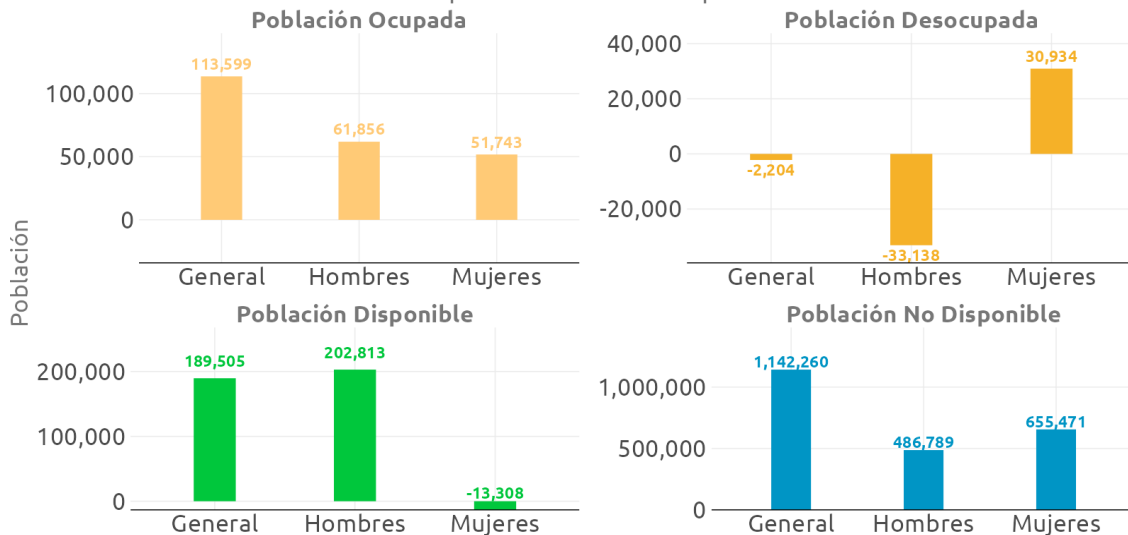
Población Ocupada

113,599
61,856
51,743
100,000
50,000
0
General Hombres Mujeres

Población Desocupada

40,000
20,000
0
-20,000
-2,204
-33,138
30,934
General Hombres Mujeres

Población

Población Disponible

189,505
202,813
-13,308
200,000
100,000
0
General Hombres Mujeres

Población No Disponible

1,142,260
486,789
655,471
1,000,000
500,000
0
General Hombres Mujeres